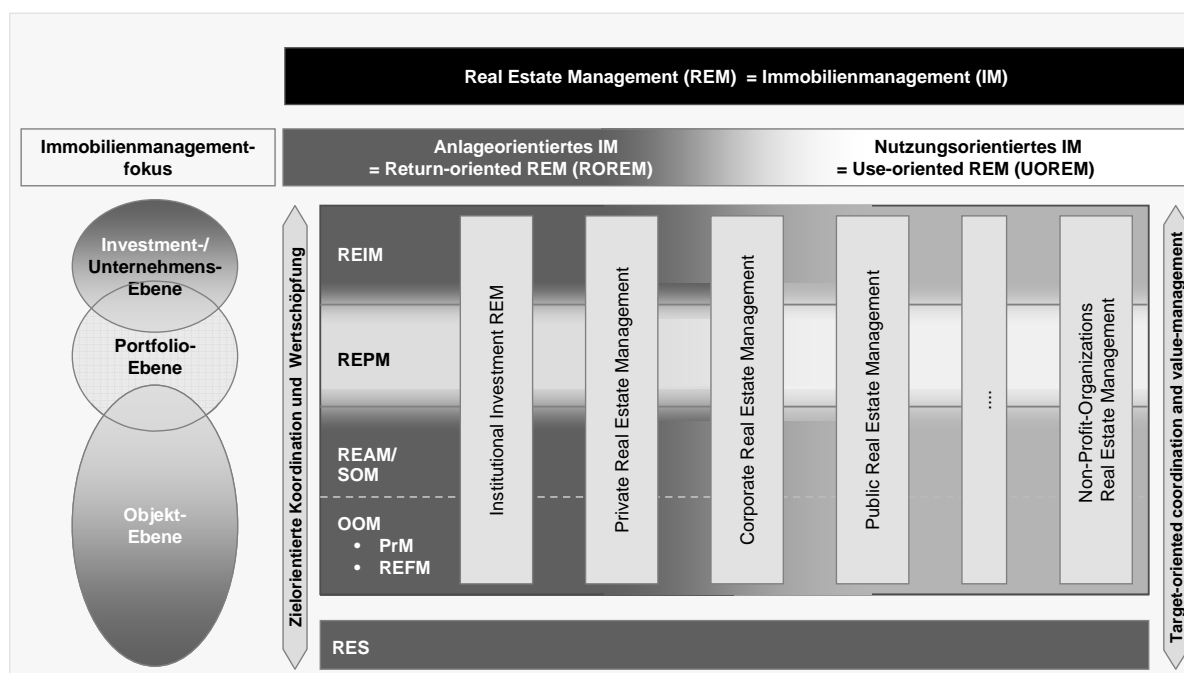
Real Estate Management (REM) = Immobilienmanagement (IM)

Immobilienmanagementfokus

Anlageorientiertes IM
= Return-oriented REM (ROREM)

Nutzungsorientiertes IM
= Use-oriented REM (UOREM)

Investment-/ Unternehmens-Ebene

Portfolio-Ebene

Objekt-Ebene

Zielorientierte Koordination und Wertschöpfung

REIM

REPM

REAM/ SOM

OOM
• PrM
• REFM

Institutional Investment REM

Private Real Estate Management

Corporate Real Estate Management

Public Real Estate Management

...

Non-Profit-Organizations Real Estate Management

Target-oriented coordination and value-management

RES